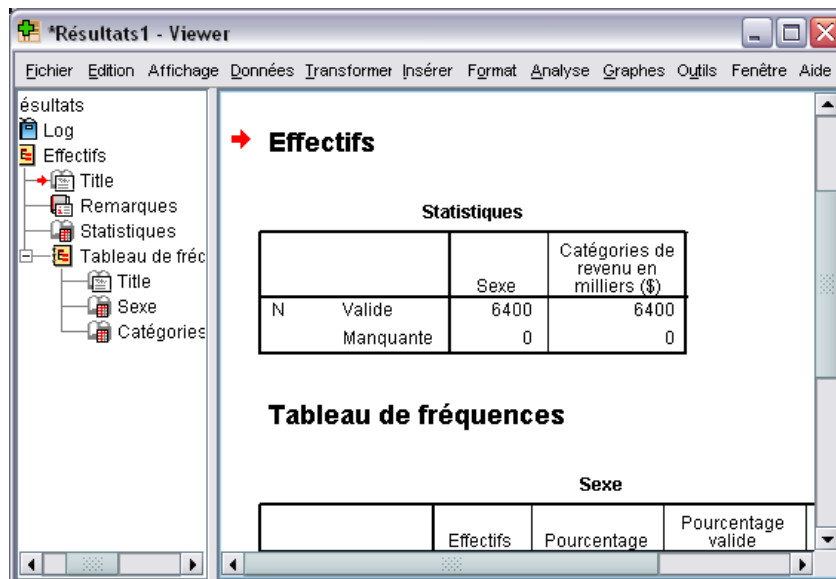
*Résultats1 - Viewer

Fichier Edition Affichage Données Transformer Insérer Format Analyse Graphes Outils Fenêtre Aide

ésultats
Log
Effectifs
Title
Remarques
Statistiques
Tableau de fréc
Title
Sexe
Catégories

Effectifs

Statistiques

| | | Sexe | Catégories de revenu en milliers ($) |
|---|---|---|---|
| N | Valide | 6400 | 6400 |
| | Manquante | 0 | 0 |

Tableau de fréquences

Sexe

| | Effectifs | Pourcentage | Pourcentage valide |
|---|---|---|---|